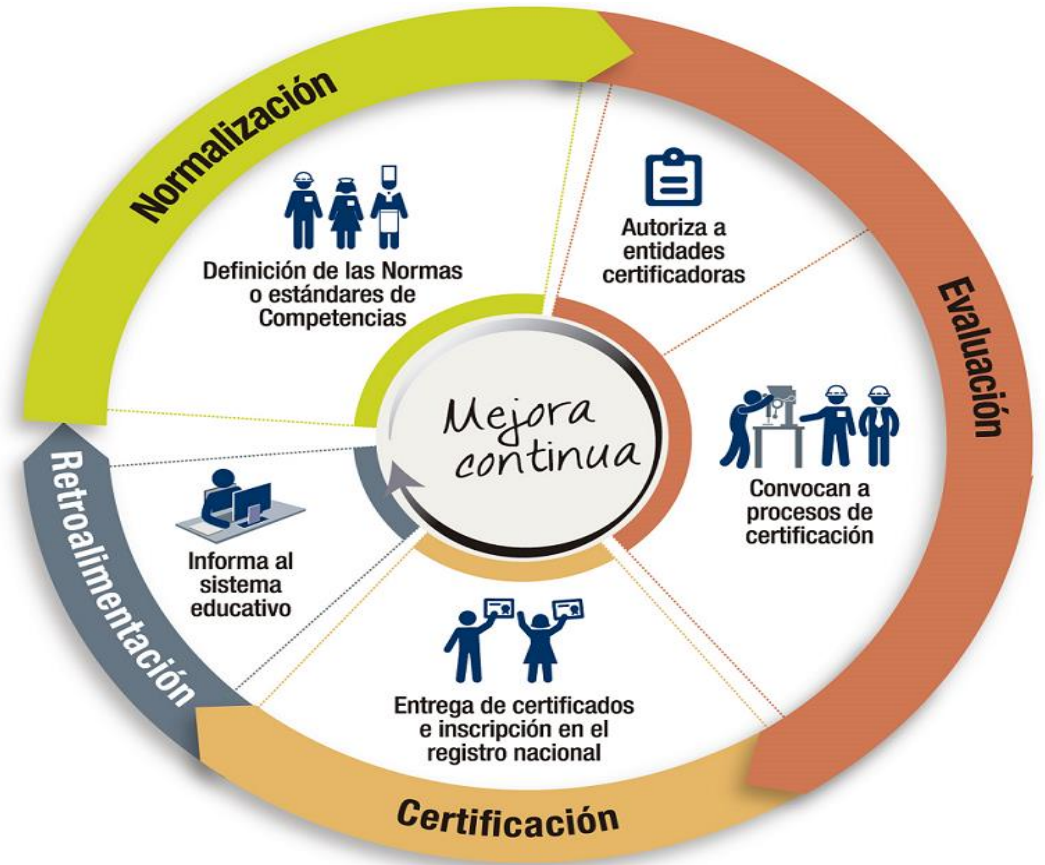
Normalización

Definición de las Normas o estándares de Competencias

Autoriza a entidades certificadoras

Evaluación

Mejora continua

Convocan a procesos de certificación

Retroalimentación

Informa al sistema educativo

Entrega de certificados e inscripción en el registro nacional

Certificación